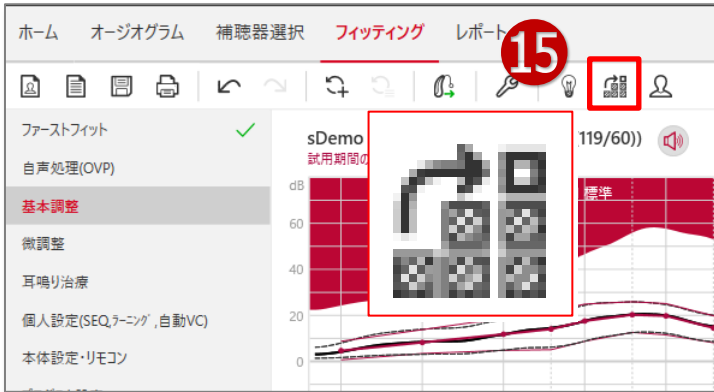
ホーム オージオグラム 補聴器選択 フィッティング レポート

15

ファーストフィット
自声処理(OVP)
基本調整
微調整
耳鳴り治療
個人設定(SEQ,ラーニング,自動VC)
本体設定・リモコン

sDemo
試用期間の
119/60))
dB
80
60
40
20
0
標準